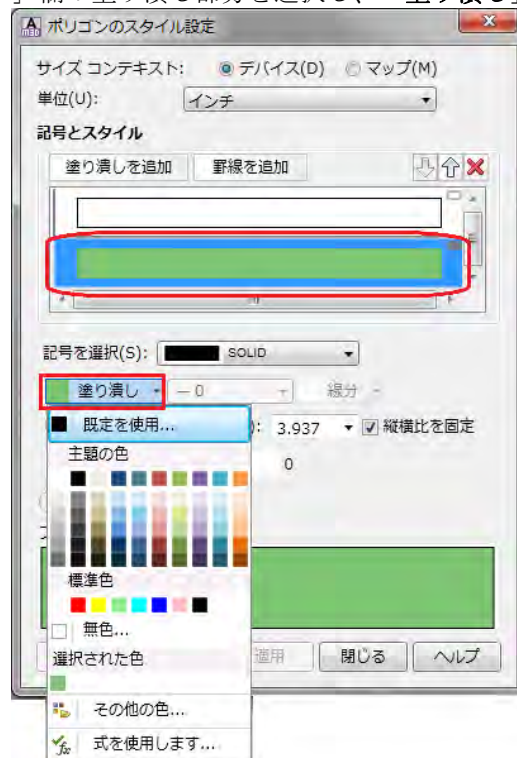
ポリゴンのスタイル設定

サイズ コンテキスト: デバイス(D) マップ(M)
単位(U): インチ
記号とスタイル
塗り潰しを追加 罫線を追加

記号を選択(S): SOLID
塗り潰し — 0 線分
既定を使用...
): 3.937 縦横比を固定
主題の色
0
標準色
無色...
選択された色
その他の色...
式を使用します...
適用 閉じる ヘルプ